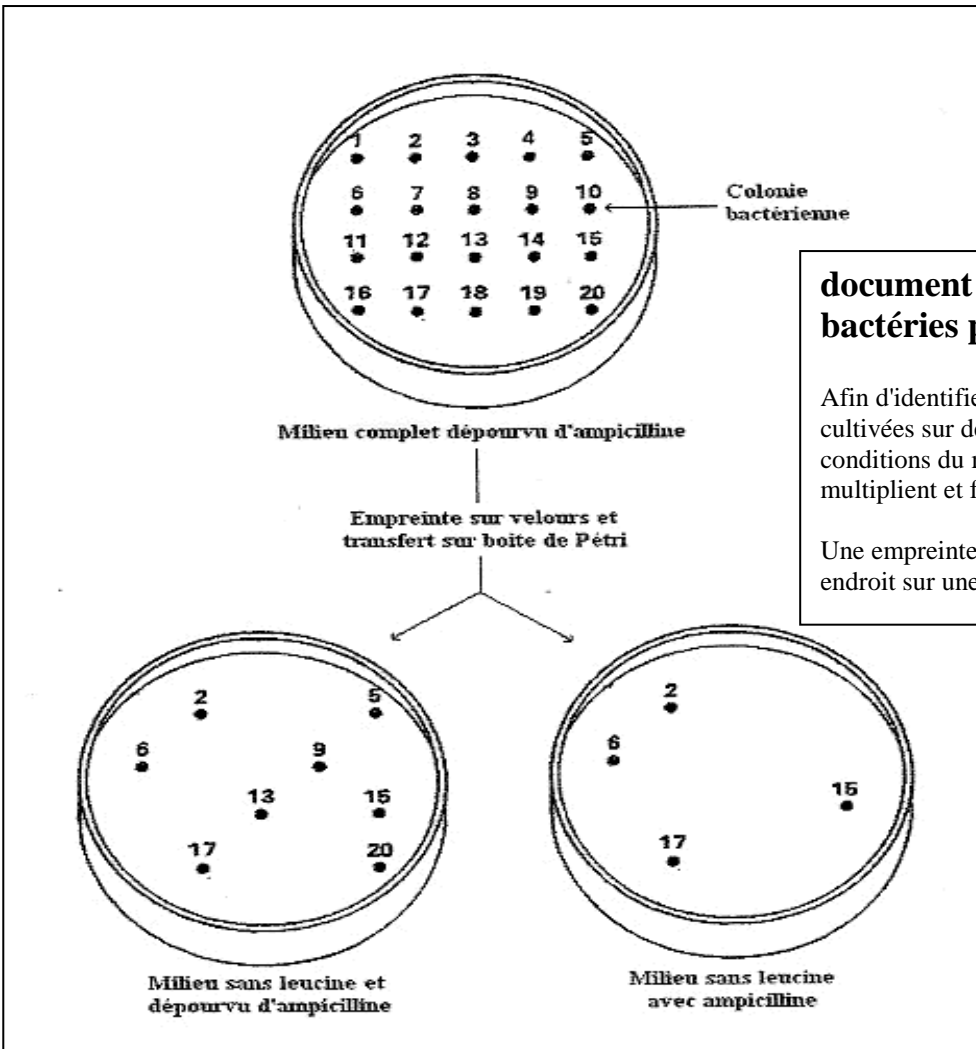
1 2 3 4 5
6 7 8 9 10
11 12 13 14 15
16 17 18 19 20

Colonie bactérienne

document
bactéries p

Afin d'identifie
cultivées sur de
conditions du m
multiplient et f

Une empreinte
endroit sur une

Milieu complet dépourvu d'ampicilline

Empreinte sur velours et transfert sur boite de Pétri

2 5
6 9
13 15
17 20

2
6
15
17

Milieu sans leucine et dépourvu d'ampicilline

Milieu sans leucine avec ampicilline